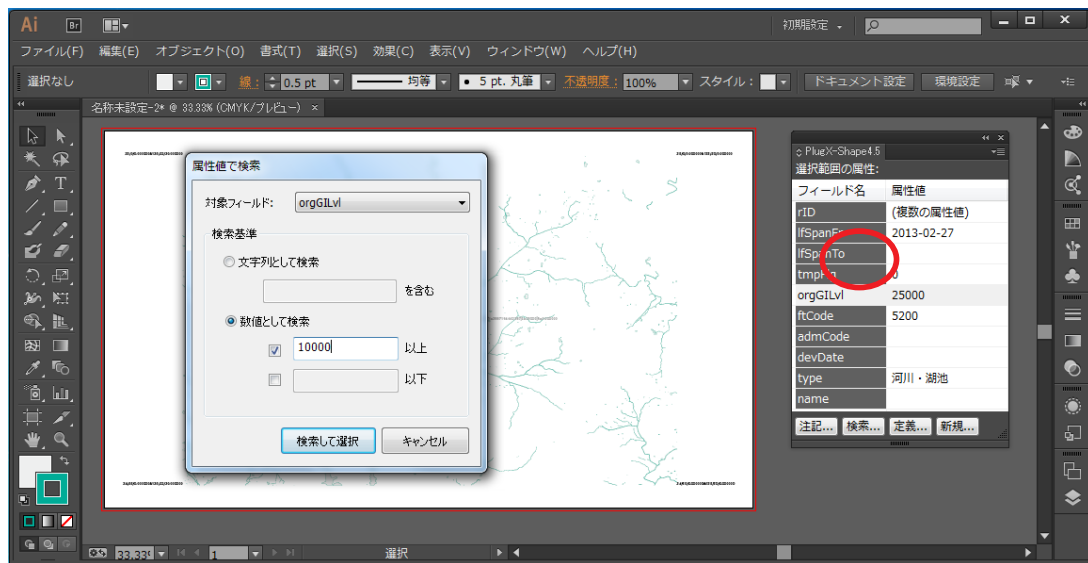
Ai Br

初期設定

ファイル(F) 編集(E) オブジェクト(O) 書式(T) 選択(S) 効果(C) 表示(V) ウィンドウ(W) ヘルプ(H)

選択なし 線: 0.5 pt 均等 5 pt. 丸筆 不透明度: 100% スタイル: ドキュメント設定 環境設定

名称未設定-2* @ 33.33% (CMYK/プレビュー) ×

属性値で検索

対象フィールド: orgGILvl

検索基準

文字列として検索

を含む

数値として検索

10000 以上

以下

検索して選択 キャンセル

PlugX-Shape4.5

選択範囲の属性:

| フィールド名 | 属性値 |
|---|---|
| rID | (複数の属性値) |
| lfSpanFr | 2013-02-27 |
| lfSpanTo | |
| tmpFlg | 0 |
| orgGILvl | 25000 |
| ftCode | 5200 |
| admCode | |
| devDate | |
| type | 河川・湖池 |
| name | |

注記... 検索... 定義... 新規...

33.33% 1 選択